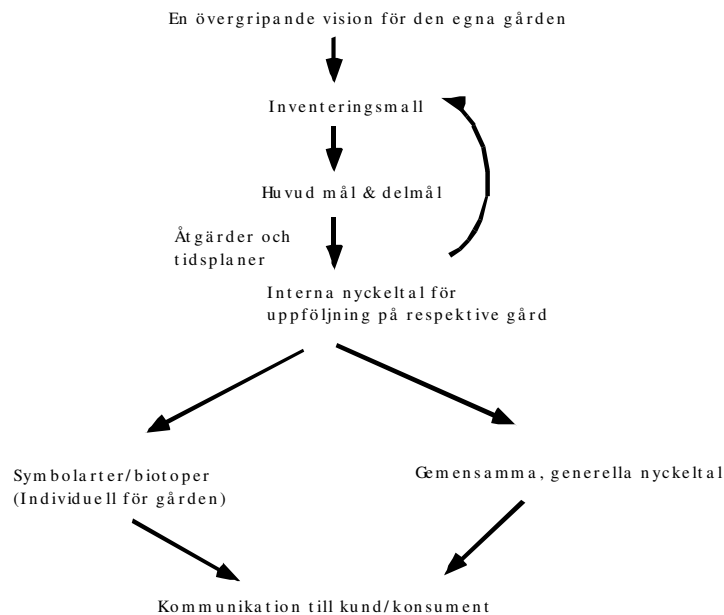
En övergripande vision för den egna gården

Inventeringsmall

Huvud mål & delmål

Åtgärder och tidsplaner

Interna nyckeltal för uppföljning på respektive gård

Symbolarter/biotoper (Individuell för gården)

Gemensamma, generella nyckeltal

Kommunikation till kund/konsument